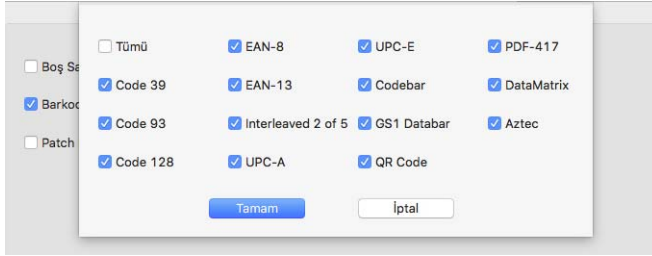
Boş Sa
Barkod
Patch

| Tümü | EAN-8 | UPC-E | PDF-417 |
|---|---|---|---|
| Code 39 | EAN-13 | Codebar | DataMatrix |
| Code 93 | Interleaved 2 of 5 | GS1 Databar | Aztec |
| Code 128 | UPC-A | QR Code | |

Tamam
İptal